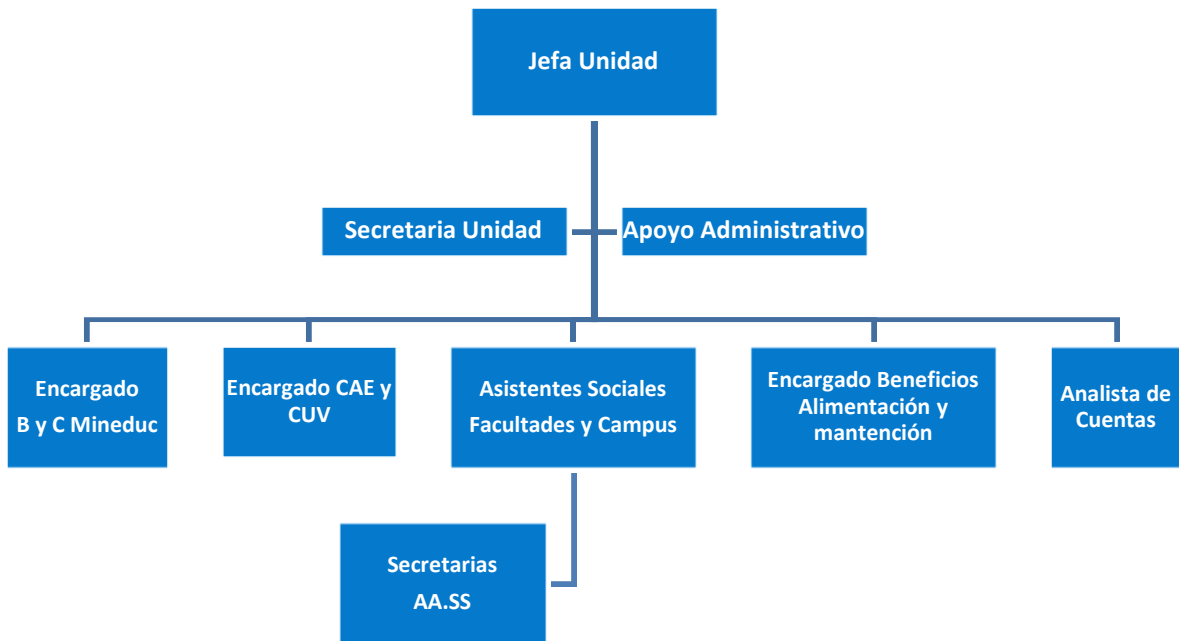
Jefa Unidad

Secretaria Unidad

Apoyo Administrativo

Encargado
B y C Mineduc

Encargado CAE y CUV

Asistentes Sociales
Facultades y Campus

Encargado Beneficios Alimentación y mantención

Analista de Cuentas

Secretarias
AA.SS